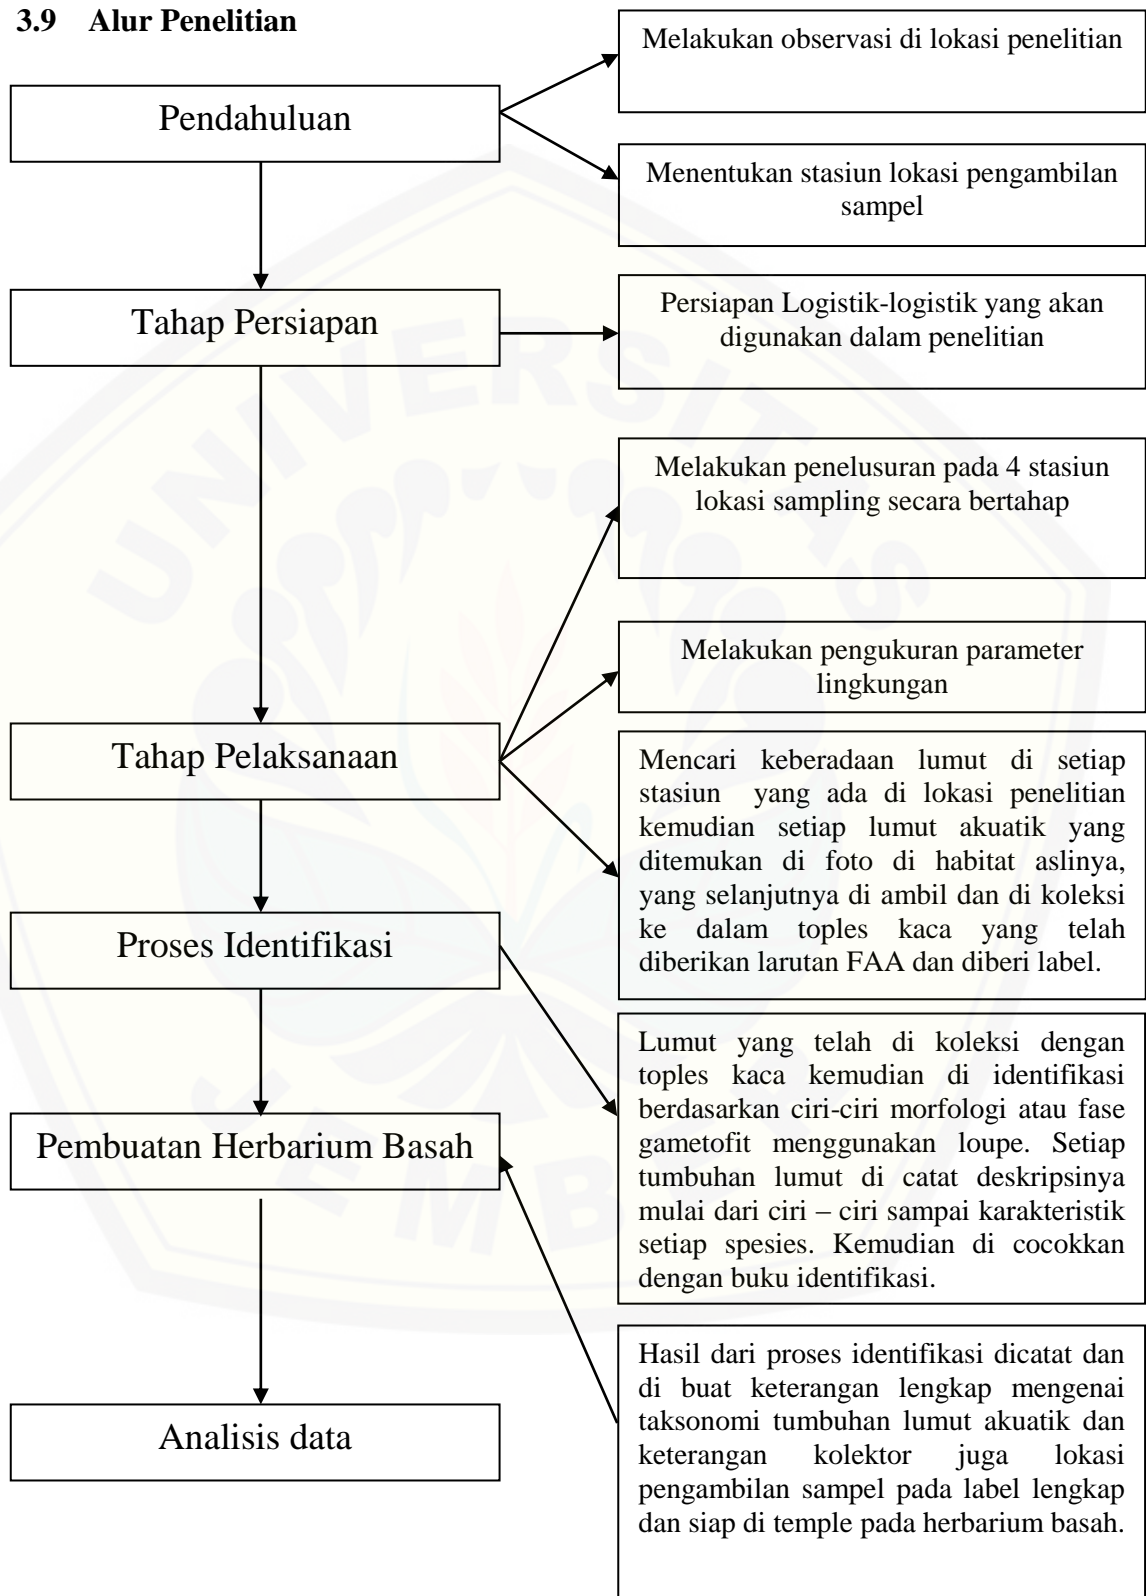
3.9 Alur Penelitian

Pendahuluan

Melakukan observasi di lokasi penelitian

Menentukan stasiun lokasi pengambilan sampel

Tahap Persiapan

Persiapan Logistik-logistik yang akan digunakan dalam penelitian

Melakukan penelusuran pada 4 stasiun lokasi sampling secara bertahap

Melakukan pengukuran parameter lingkungan

Tahap Pelaksanaan

Mencari keberadaan lumut di setiap stasiun yang ada di lokasi penelitian kemudian setiap lumut akuatik yang ditemukan di foto di habitat aslinya, yang selanjutnya di ambil dan di koleksi ke dalam toples kaca yang telah diberikan larutan FAA dan diberi label.

Proses Identifikasi

Lumut yang telah di koleksi dengan toples kaca kemudian di identifikasi berdasarkan ciri-ciri morfologi atau fase gametofit menggunakan loupe. Setiap tumbuhan lumut di catat deskripsinya mulai dari ciri – ciri sampai karakteristik setiap spesies. Kemudian di cocokkan dengan buku identifikasi.

Pembuatan Herbarium Basah

Hasil dari proses identifikasi dicatat dan di buat keterangan lengkap mengenai taksonomi tumbuhan lumut akuatik dan keterangan kolektor juga lokasi pengambilan sampel pada label lengkap dan siap di temple pada herbarium basah.

Analisis data